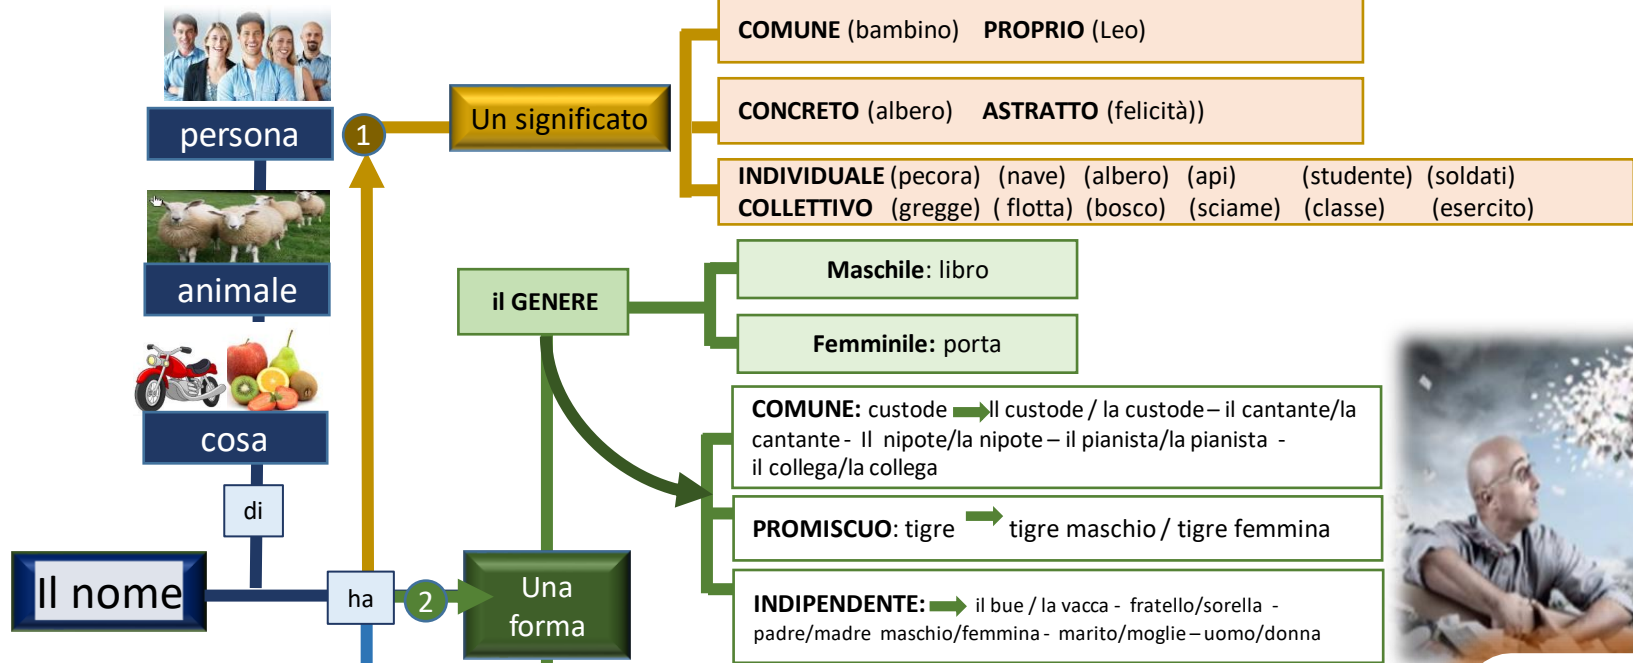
persona

animale

cosa

di

Il nome

ha

1

Un significato

2

Una forma

COMUNE (bambino) PROPRIO (Leo)

CONCRETO (albero) ASTRATTO (felicità))

INDIVIDUALE (pecora) (nave) (albero) (api) (studente) (soldati)
COLLETTIVO (gregge) ( flotta) (bosco) (sciame) (classe) (esercito)

il GENERE

Maschile: libro

Femminile: porta

COMUNE: custode Il custode / la custode – il cantante/la cantante - Il nipote/la nipote – il pianista/la pianista - il collega/la collega

PROMISCUO: tigre tigre maschio / tigre femmina

INDIPENDENTE: il bue / la vacca - fratello/sorella - padre/madre maschio/femmina - marito/moglie – uomo/donna